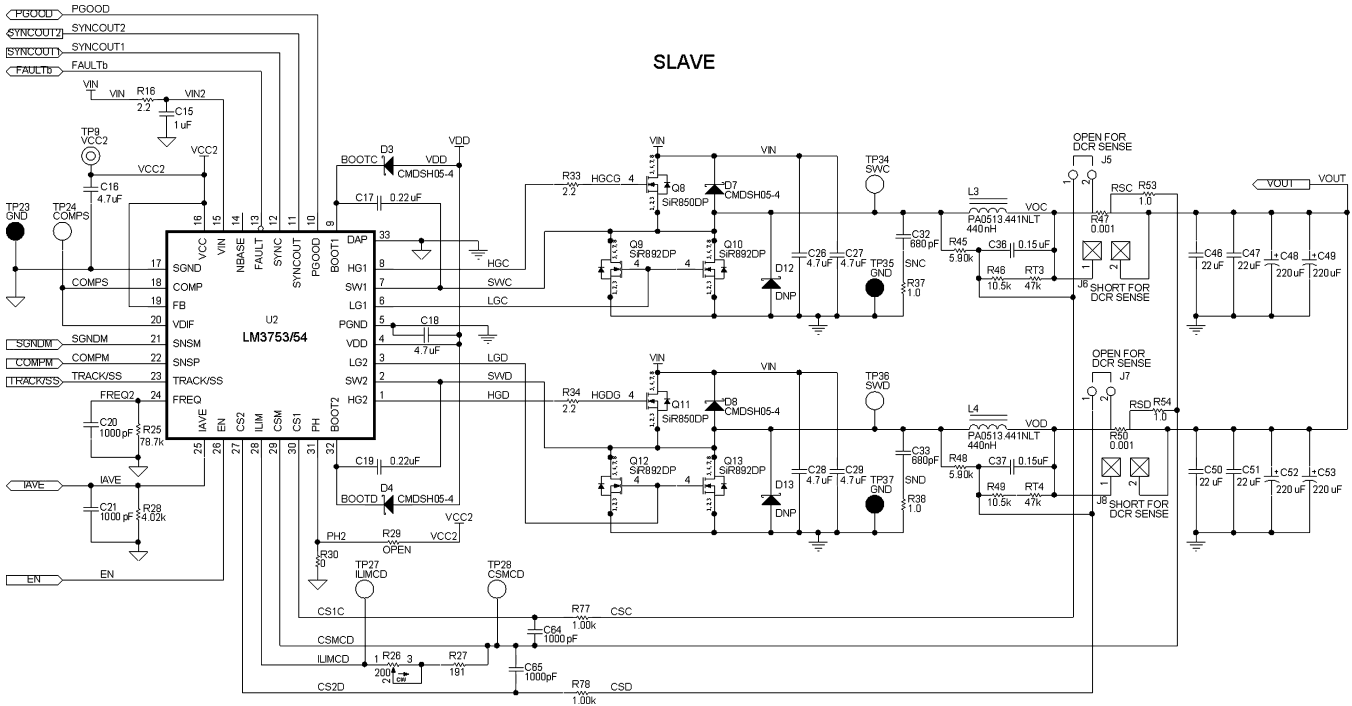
PGOOD PGOOD
SYNCOUT2 SYNCOUT2
SYNCOUT1 SYNCOUT1
FAULTb FAULTb

SLAVE

VIN VIN R16 2.2 C15 1uF VIN2
TP9 VCC2 VCC2 VCC2
C16 4.7uF
TP23 GND
TP24 COMPS
COMPS
16 VCC 15 VIN 14 NBASE 13 FAULT 12 SYNC 11 SYNCOUT 10 PGOOD 9 BOOT1
17 SGND
18 COMP
19 FB
20 VDIF
U2
LM3753/54
21 SNSM
22 SNSP
23 TRACK/SS
24 FREQ
IAVE 25 EN 26 CS2 27 ILIM 28 CSM 29 CS1 30 PH 31 BOOT2 32
DAP 33
HG1 8
SW1 7
LG1 6
PGND 5
VDD 4
LG2 3
SW2 2
HG2 1
SGNDM SGNDM
COMPM COMPM
TRACK/SS TRACK/SS
FREQ2
C20 1000 pF R25 78.7k
IAVE IAVE
C21 1000 pF R28 4.02k
EN EN
D3 BOOTC VDD CMDSH05-4 VDD
C17 0.22uF
C18 4.7uF
C19 0.22uF
D4 BOOTD CMDSH05-4
PH2 R29 OPEN VCC2
R30 0
TP27 ILIMCD
TP28 CSMCD
CS1C
CSMCD
ILIMCD
R26 200 1 3 2 CW
R27 191
CS2D
C64 1000 pF
C65 1000pF
R77 1.00k CSC
R78 1.00k CSD
R33 2.2 HGCG 4
VIN VIN
Q8 SiR850DP
D7 CMDSH05-4
HGC SWC LGC
Q9 SiR892DP 4
Q10 SiR892DP 4
D12 DNP
C26 4.7uF C27 4.7uF
TP34 SWC
C32 680pF SNC
TP35 GND
R37 1.0
L3 PA0513.441NLT 440nH VOC
R45 5.90k C36 0.15uF
R46 10.5k RT3 47k
OPEN FOR DCR SENSE J5 1 2
RSC R53 1.0
R47 0.001
J6 1 2 SHORT FOR DCR SENSE
VOUT VOUT
C46 22uF C47 22uF C48 220uF C49 220uF
LGD SWD HGD
R34 2.2 HGDG 4
VIN VIN
Q11 SiR850DP
D8 CMDSH05-4
Q12 SiR892DP 4
Q13 SiR892DP 4
D13 DNP
C28 4.7uF C29 4.7uF
TP36 SWD
C33 680pF SND
TP37 GND
R38 1.0
L4 PA0513.441NLT 440nH VOD
R48 5.90k C37 0.15uF
R49 10.5k RT4 47k
OPEN FOR DCR SENSE J7 1 2
RSD R54 1.0
R50 0.001
J8 1 2 SHORT FOR DCR SENSE
C50 22uF C51 22uF C52 220uF C53 220uF